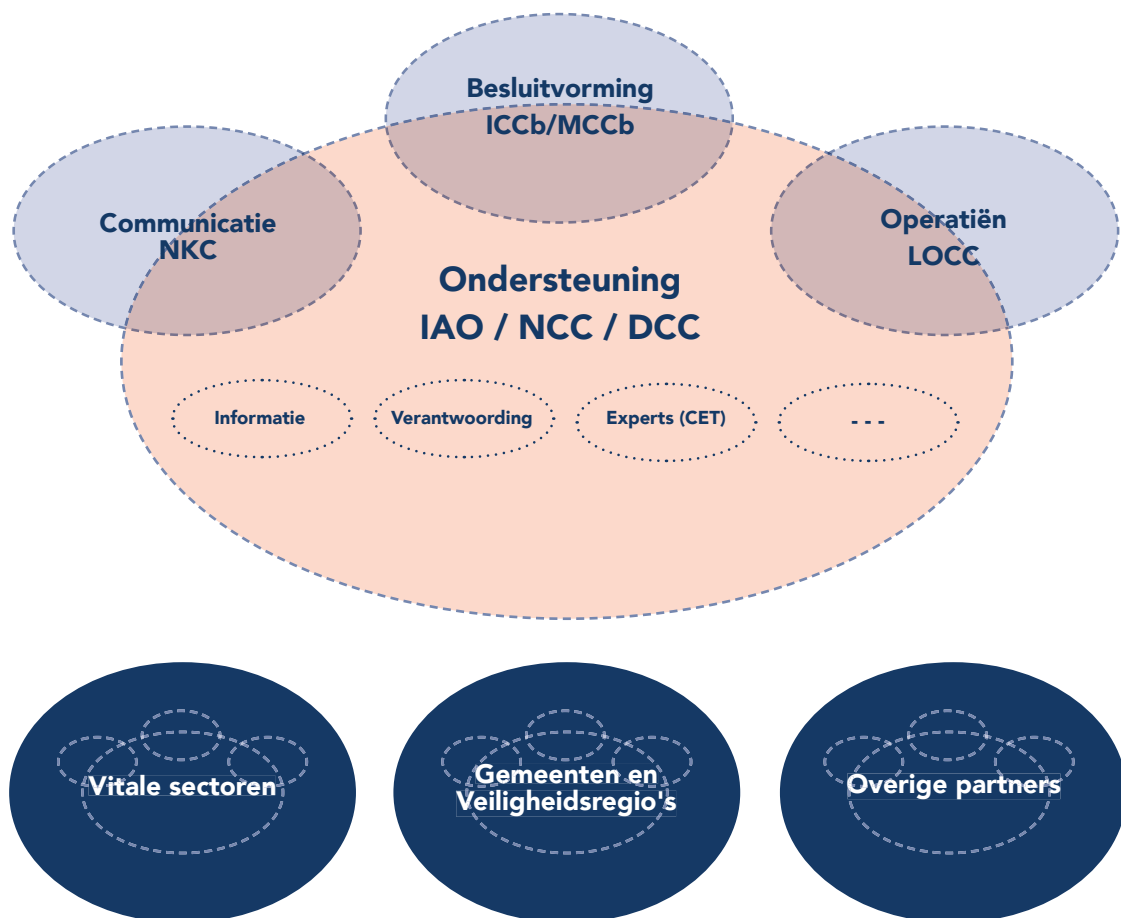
Besluitvorming
ICCb/MCCb

Communicatie
NKC

Operatiën
LOCC

Ondersteuning
IAO / NCC / DCC

Informatie

Verantwoording

Experts (CET)

- - -

Vitale sectoren

Gemeenten en
Veiligheidsregio's

Overige partners